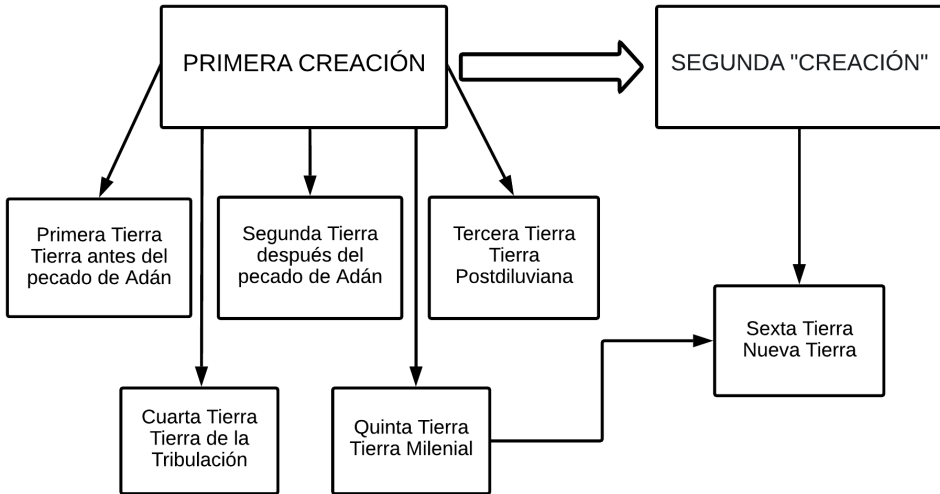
PRIMERA CREACIÓN

SEGUNDA "CREACIÓN"

Primera Tierra
Tierra antes del pecado de Adán

Segunda Tierra
después del pecado de Adán

Tercera Tierra
Tierra Postdiluviana

Sexta Tierra
Nueva Tierra

Cuarta Tierra
Tierra de la Tribulación

Quinta Tierra
Tierra Milenial